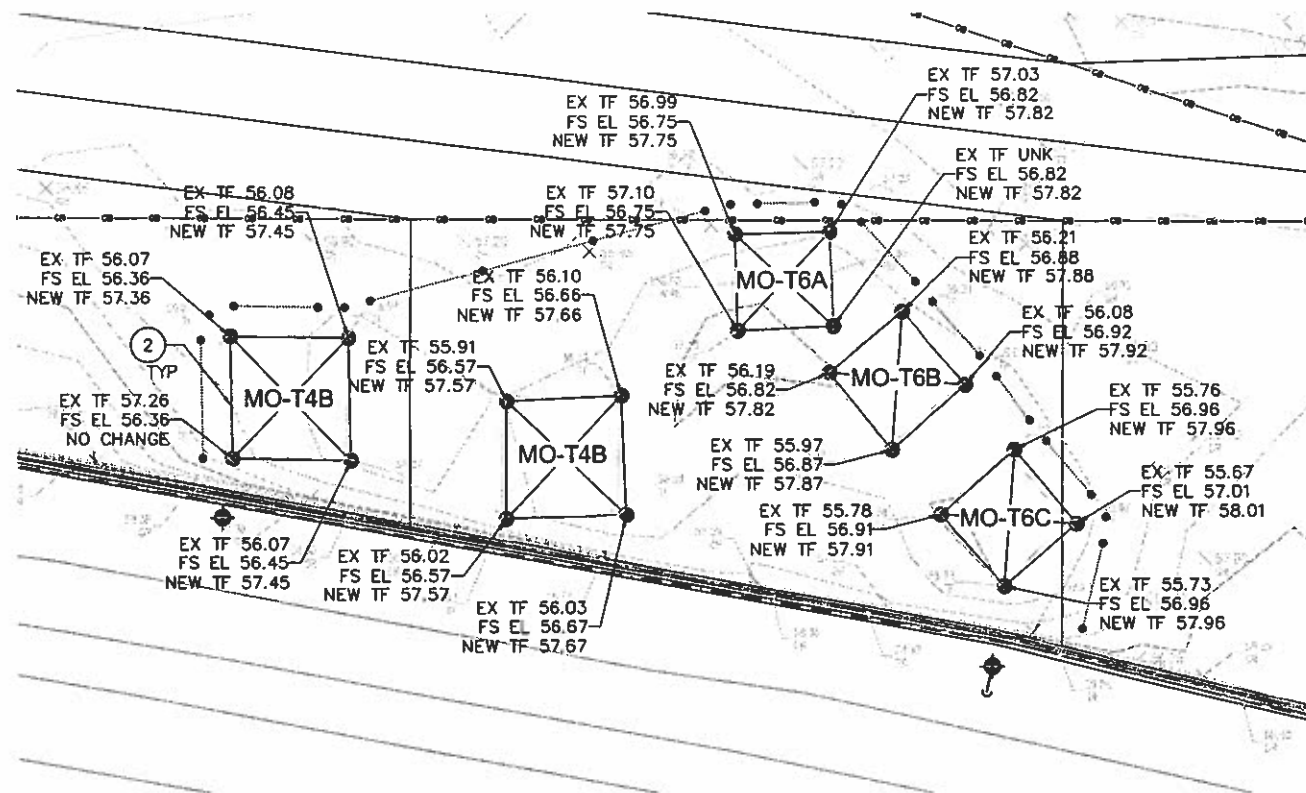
EX TF 57.03
FS EL 56.82
NEW TF 57.82

EX TF 56.99
FS EL 56.75
NEW TF 57.75

EX TF UNK
FS EL 56.82
NEW TF 57.82

EX TF 56.08
FS EL 56.45
NEW TF 57.45

EX TF 57.10
FS EL 56.75
NEW TF 57.75

EX TF 56.21
FS EL 56.88
NEW TF 57.88

EX TF 56.07
FS EL 56.36
NEW TF 57.36

EX TF 56.10
FS EL 56.66
NEW TF 57.66

MO-T6A

EX TF 56.08
FS EL 56.92
NEW TF 57.92

2
TYP

EX TF 55.91
FS EL 56.57
NEW TF 57.57

MO-T4B

EX TF 56.19
FS EL 56.82
NEW TF 57.82

MO-T6B

EX TF 57.26
FS EL 56.36
NO CHANGE

MO-T4B

EX TF 55.76
FS EL 56.96
NEW TF 57.96

EX TF 55.97
FS EL 56.87
NEW TF 57.87

EX TF 55.67
FS EL 57.01
NEW TF 58.01

EX TF 55.78
FS EL 56.91
NEW TF 57.91

MO-T6C

EX TF 56.07
FS EL 56.45
NEW TF 57.45

EX TF 56.02
FS EL 56.57
NEW TF 57.57

EX TF 55.73
FS EL 56.96
NEW TF 57.96

EX TF 56.03
FS EL 56.67
NEW TF 57.67